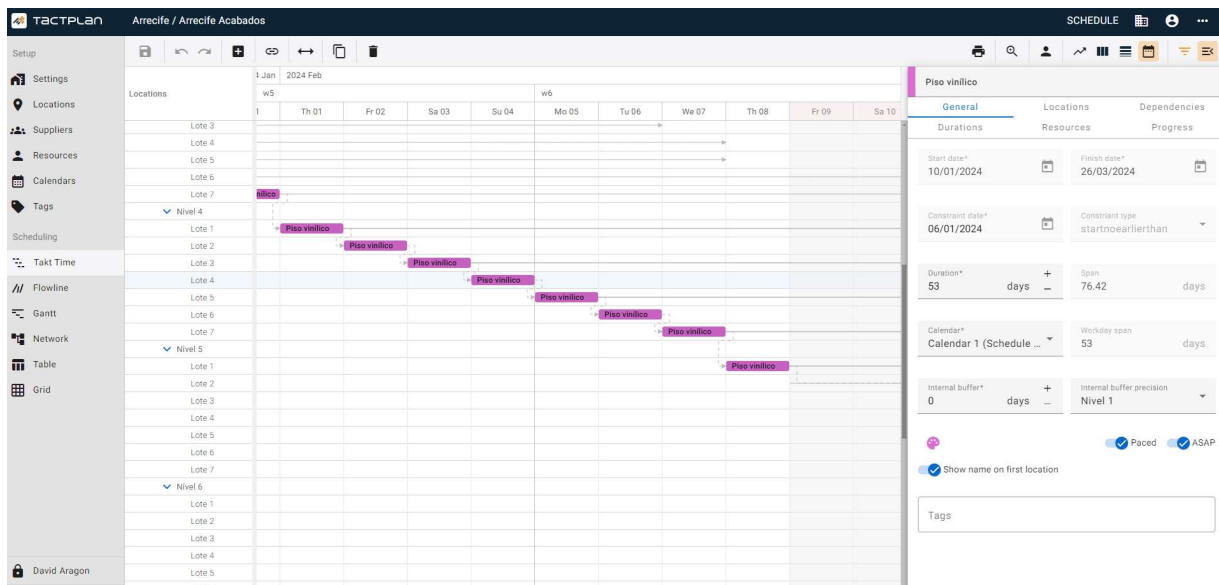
TACTPLAN Arrecife / Arrecife Acabados SCHEDULE

Setup
Settings
Locations
Suppliers
Resources
Calendars
Tags
Scheduling
Takt Time
Flowline
Gantt
Network
Table
Grid
David Aragon

Locations
4 Jan 2024 Feb
w5 w6
Th 01 Fr 02 Sa 03 Su 04 Mo 05 Tu 06 We 07 Th 08 Fr 09 Sa 10

Lote 3
Lote 4
Lote 5
Lote 6
Lote 7 inilico
Nivel 4
Lote 1 Piso vinilico
Lote 2 Piso vinilico
Lote 3 Piso vinilico
Lote 4 Piso vinilico
Lote 5 Piso vinilico
Lote 6 Piso vinilico
Lote 7 Piso vinilico
Nivel 5
Lote 1 Piso vinilico
Lote 2
Lote 3
Lote 4
Lote 5
Lote 6
Lote 7
Nivel 6
Lote 1
Lote 2
Lote 3
Lote 4
Lote 5

Piso vinilico
General Locations Dependencies
Durations Resources Progress

Start date*
10/01/2024
Finish date*
26/03/2024
Constraint date*
06/01/2024
Constraint type
startnoearlierthan
Duration*
53 days
Span
76.42 days
Calendar*
Calendar 1 (Schedule ...
Workday span
53 days
Internal buffer*
0 days
Internal buffer precision
Nivel 1
Paced ASAP
Show name on first location
Tags